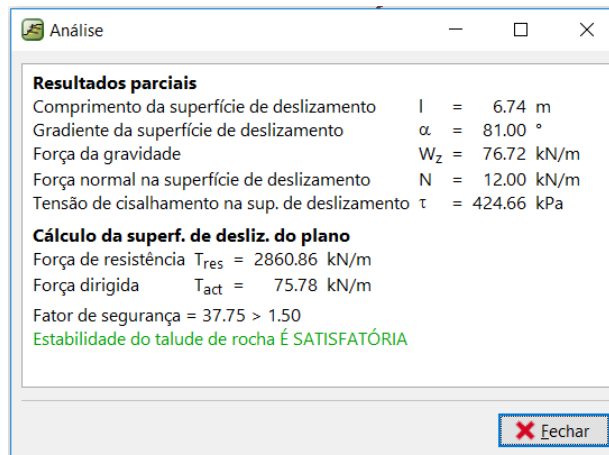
Análise

**Resultados parciais**
Comprimento da superfície de deslizamento $l$ = 6.74 m
Gradiente da superfície de deslizamento $\alpha$ = 81.00 °
Força da gravidade $W_z$ = 76.72 kN/m
Força normal na superfície de deslizamento N = 12.00 kN/m
Tensão de cisalhamento na sup. de deslizamento $\tau$ = 424.66 kPa

**Cálculo da superf. de desliz. do plano**
Força de resistência $T_{res}$ = 2860.86 kN/m
Força dirigida $T_{act}$ = 75.78 kN/m

Fator de segurança = 37.75 > 1.50
Estabilidade do talude de rocha É SATISFATÓRIA

Fechar